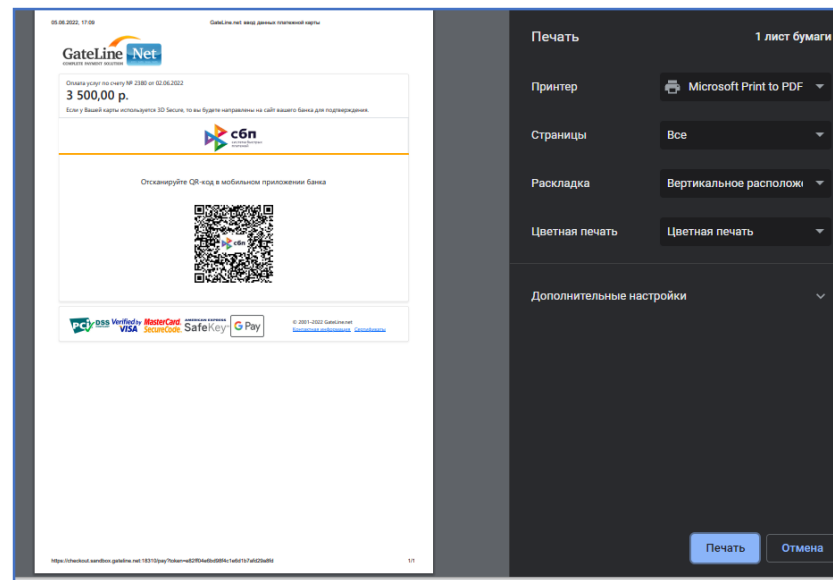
05.06.2022, 17:06

GateLine.net: ввод данных платежной карты

GateLine.Net
COMPLETE PAYMENT SOLUTION

Оплата услуг по счету № 2380 от 02.06.2022

3 500,00 р.

Если у Вашей карты используется 3D Secure, то вы будете направлены на сайт вашего банка для подтверждения.

сбп
система быстрых платежей

Отсканируйте QR-код в мобильном приложении банка

сбп

PCI DSS Verified by VISA MasterCard. SecureCode. AMERICAN EXPRESS SafeKey G Pay

© 2001–2022 GateLine.net
Контактная информация Сертификаты

https://checkout.sandbox.gateline.net:18310/pay?token=e82f04a6bd8f4c1e8d1b7afd29a8fd

1/1

Печать

1 лист бумаги

Принтер

Microsoft Print to PDF

Страницы

Все

Раскладка

Вертикальное расположе

Цветная печать

Цветная печать

Дополнительные настройки

Печать

Отмена